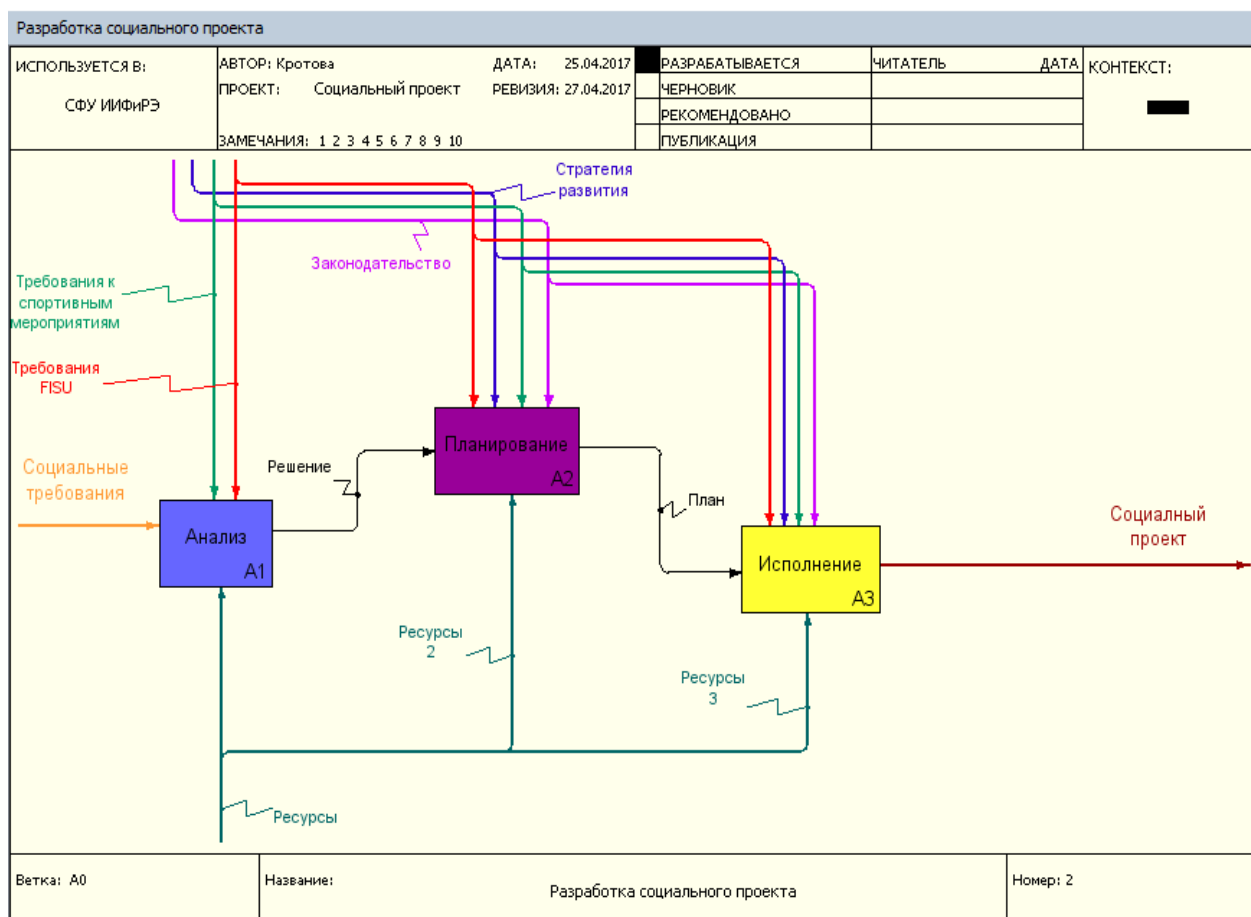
Разработка социального проекта

| ИСПОЛЬЗУЕТСЯ В: СФУ ИИФиРЭ | АВТОР: Кротова ДАТА: 25.04.2017 ПРОЕКТ: Социальный проект РЕВИЗИЯ: 27.04.2017 ЗАМЕЧАНИЯ: 1 2 3 4 5 6 7 8 9 10 | РАЗРАБАТЫВАЕТСЯ | ЧИТАТЕЛЬ | ДАТА | КОНТЕКСТ: |
|---|---|---|---|---|---|
| | | ЧЕРНОВИК | | | |
| | | РЕКОМЕНДОВАНО | | | |
| | | ПУБЛИКАЦИЯ | | | |

Стратегия развития

Законодательство

Требования к спортивным мероприятиям

Требования FISU

Социальные требования

Решение

Планирование
A2

План

Анализ
A1

Исполнение
A3

Социалный проект

Ресурсы 2

Ресурсы 3

Ресурсы

Ветка: A0 | Название: Разработка социального проекта | Номер: 2